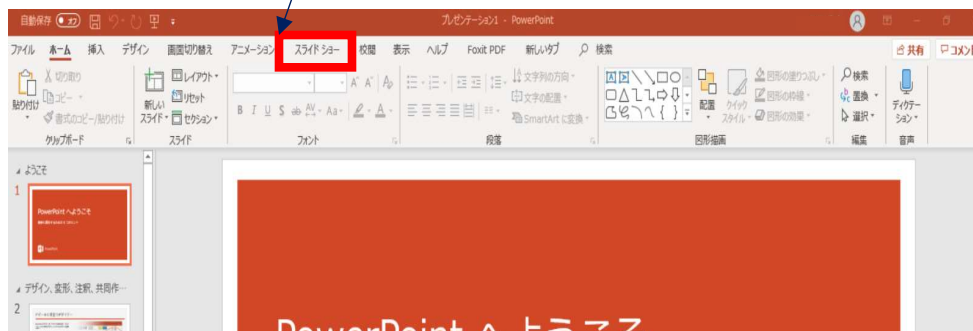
自動保存 オフ

プレゼンテーション1 - PowerPoint

ファイル ホーム 挿入 デザイン 画面切り替え アニメーション スライド ショー 校閲 表示 ヘルプ Foxit PDF 新しいタブ 検索

共有 コメント

貼り付け 切り取り コピー 書式のコピー/貼り付け クリップボード

新しいスライド レイアウト リセット セクション スライド

B I U S abc AV Aa A フォント

文字列の方向 文字の配置 SmartArt に変換 段落

配置 クイック スタイル 図形の塗りつぶし 図形の枠線 図形の効果 図形描画

検索 置換 選択 編集

ディクテーション 音声

ようこそ

1

PowerPoint へようこそ

デザイン, 変形, 注釈, 共同作…

2

PowerPoint へようこそ